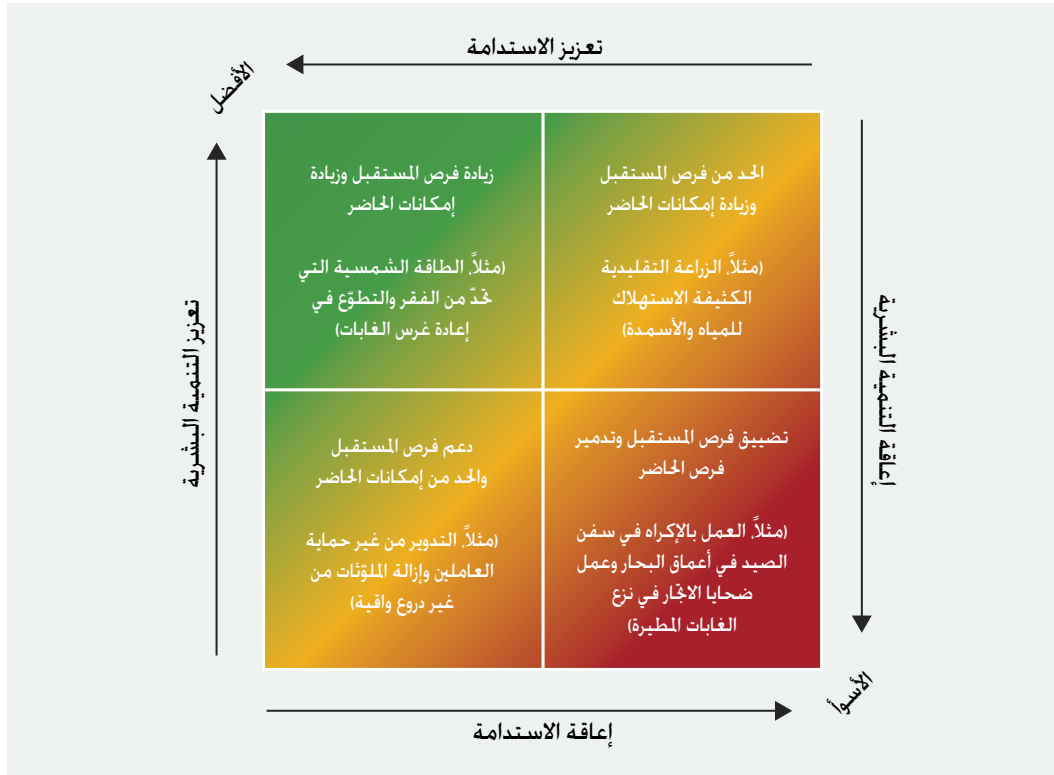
تعزيز الاستدامة

الأفضل

الحد من فرص المستقبل وزيادة إمكانات الحاضر

(مثلاً، الزراعة التقليدية الكثيفة الاستهلاك للمياه والأسمدة)

زيادة فرص المستقبل وزيادة إمكانات الحاضر

(مثلاً، الطاقة الشمسية التي تحدّ من الفقر والتطوّع في إعادة غرس الغابات)

تضييق فرص المستقبل وتدمير فرص الحاضر

(مثلاً، العمل بالإكراه في سفن الصيد في أعماق البحار وعمل ضحايا الاتجار في نزع الغابات المطيرة)

دعم فرص المستقبل والحد من إمكانات الحاضر

(مثلاً، التدوير من غير حماية العاملين وإزالة الملوّثات من غير دروع واقية)

تعزيز التنمية البشرية

إعاقة التنمية البشرية

الأسوأ

إعاقة الاستدامة